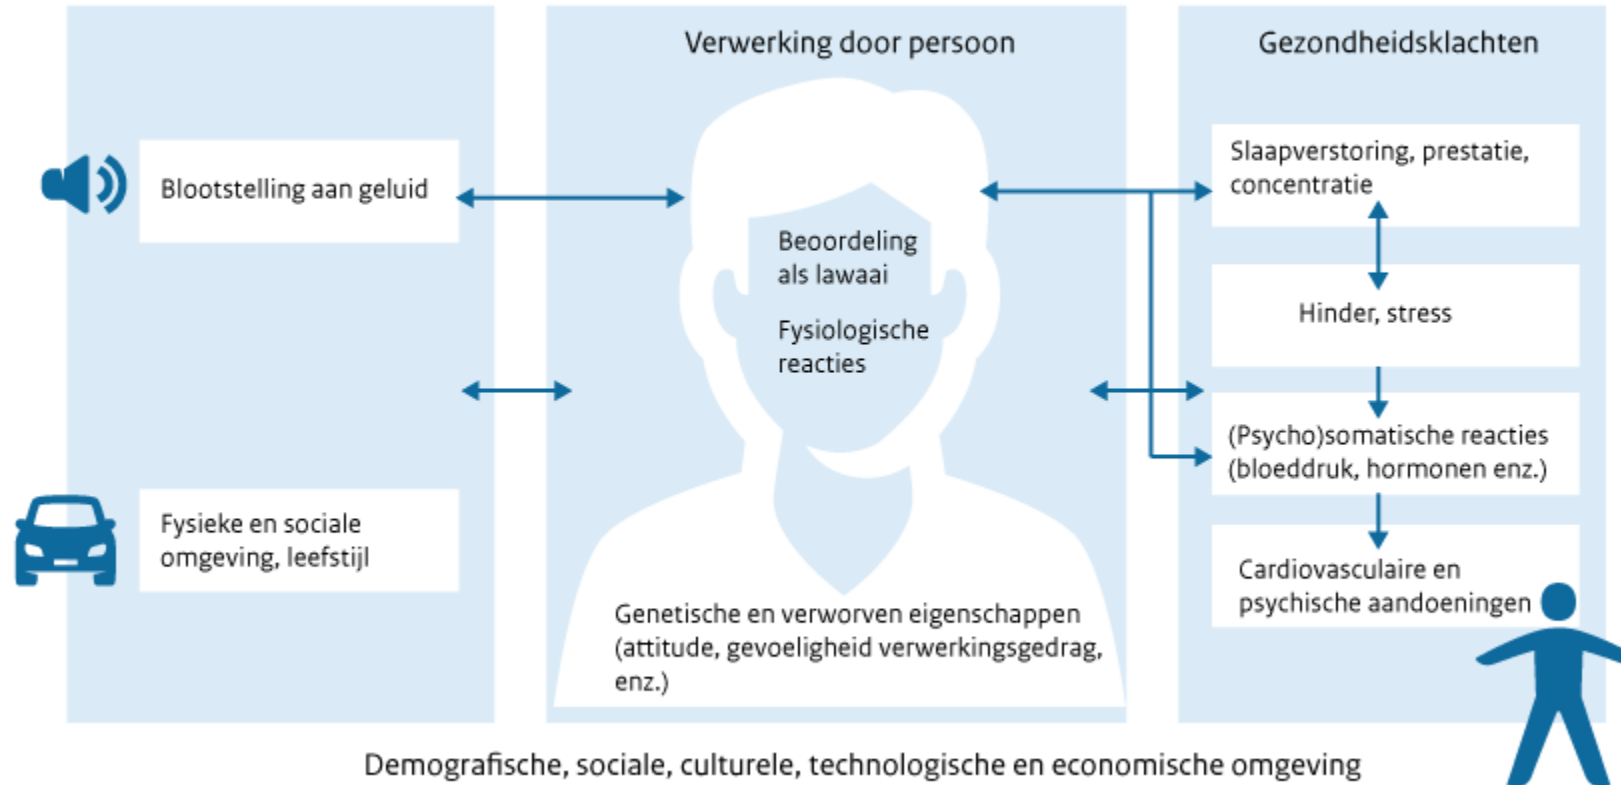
Verwerking door persoon

Gezondheidsklachten

Blootstelling aan geluid

Fysieke en sociale omgeving, leefstijl

Beoordeling als lawaai

Fysiologische reacties

Genetische en verworven eigenschappen (attitude, gevoeligheid verwerkingsgedrag, enz.)

Slaapverstoring, prestatie, concentratie

Hinder, stress

(Psycho)somatische reacties (bloeddruk, hormonen enz.)

Cardiovasculaire en psychische aandoeningen

Demografische, sociale, culturele, technologische en economische omgeving